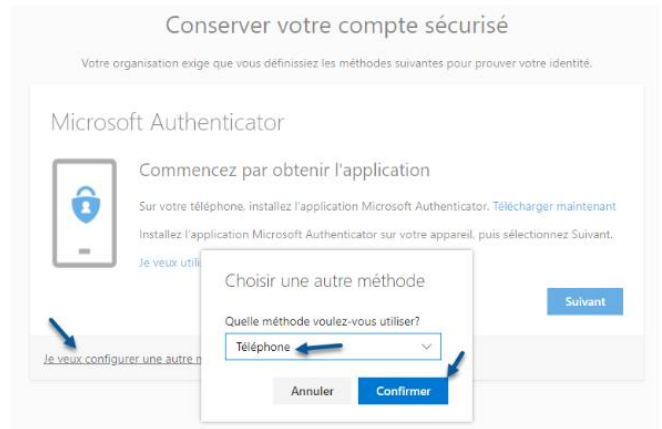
Conserver votre compte sécurisé

Votre organisation exige que vous définissiez les méthodes suivantes pour prouver votre identité.

Microsoft Authenticator

Commencez par obtenir l'application

Sur votre téléphone, installez l'application Microsoft Authenticator. Télécharger maintenant

Installez l'application Microsoft Authenticator sur votre appareil, puis sélectionnez Suivant.

Je veux utili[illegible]

Suivant

Je veux configurer une autre m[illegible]

Choisir une autre méthode

Quelle méthode voulez-vous utiliser?

Téléphone

Annuler

Confirmer